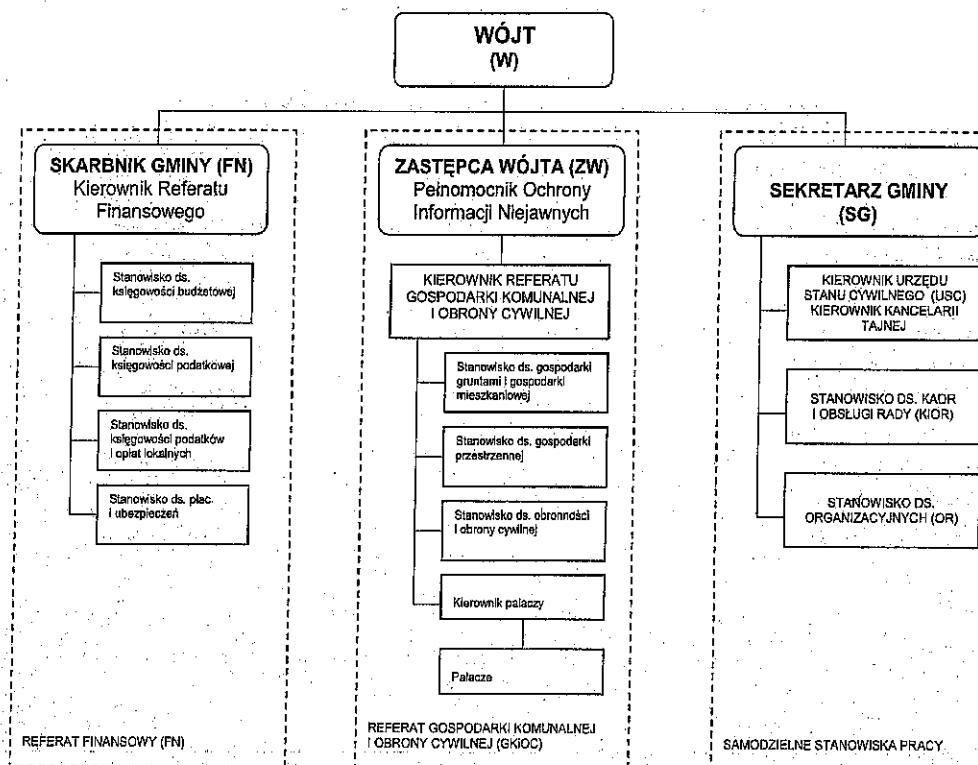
WÓJT
(W)

SKARBNIK GMINY (FN)
Kierownik Referatu Finansowego

Stanowisko ds. księgowości budżetowej

Stanowisko ds. księgowości podatkowej

Stanowisko ds. księgowości podatków i opłat lokalnych

Stanowisko ds. płac i ubezpieczeń

REFERAT FINANSOWY (FN)

ZASTĘPCA WÓJTA (ZW)
Pełnomocnik Ochrony Informacji Niejawnych

KIEROWNIK REFERATU GOSPODARKI KOMUNALNEJ I OBRONY CYWILNEJ

Stanowisko ds. gospodarki gruntami i gospodarki mieszkaniowej

Stanowisko ds. gospodarki przestrzennej

Stanowisko ds. obronności i obrony cywilnej

Kierownik palaczy

Palacze

REFERAT GOSPODARKI KOMUNALNEJ I OBRONY CYWILNEJ (GKiOC)

SEKRETARZ GMINY (SG)

KIEROWNIK URZĘDU STANU CYWILNEGO (USC) KIEROWNIK KANCELARII TAJNEJ

STANOWISKO DS. KADR I OBSŁUGI RADY (KIOR)

STANOWISKO DS. ORGANIZACYJNYCH (OR)

SAMODZIELNE STANOWISKA PRACY